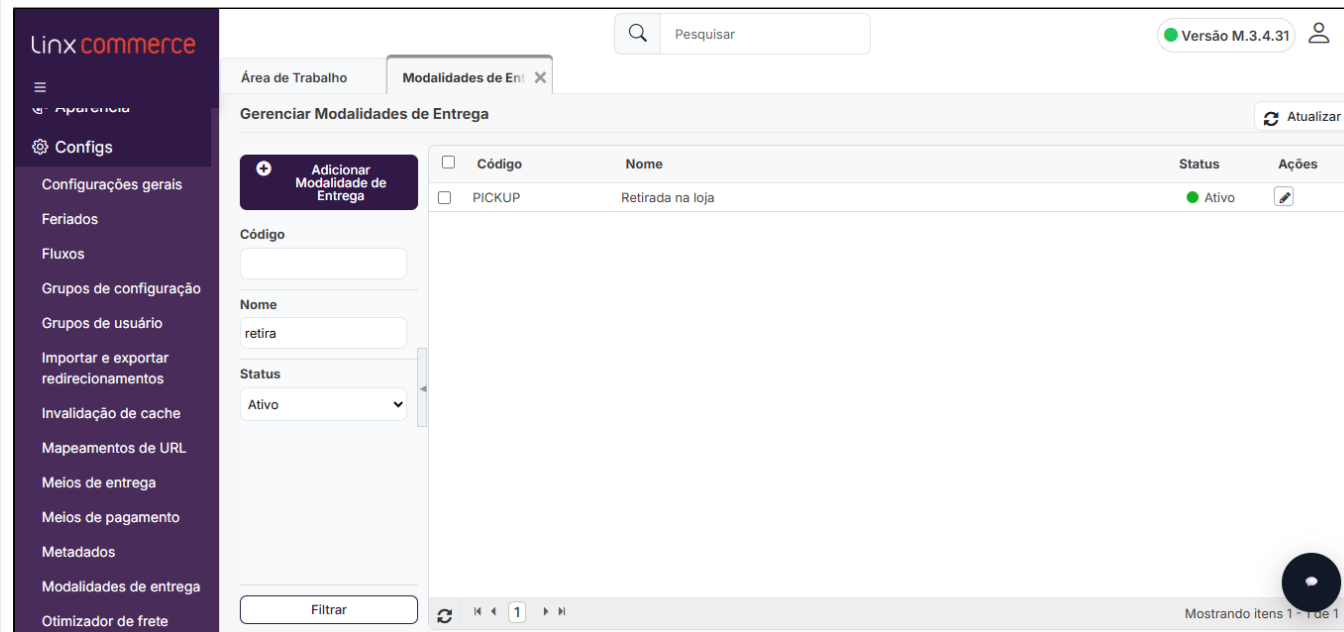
linx commerce

≡

Aparência

Configs

Configurações gerais

Feriados

Fluxos

Grupos de configuração

Grupos de usuário

Importar e exportar redirecionamentos

Invalidação de cache

Mapeamentos de URL

Meios de entrega

Meios de pagamento

Metadados

Modalidades de entrega

Otimizador de frete

Pesquisar

Versão M.3.4.31

Área de Trabalho

Modalidades de Ent

Gerenciar Modalidades de Entrega

Atualizar

Adicionar Modalidade de Entrega

Código

Nome

retira

Status

Ativo

Filtrar

| | Código | Nome | Status | Ações |
|---|---|---|---|---|
| | PICKUP | Retirada na loja | Ativo | |

1

Mostrando itens 1 - 1 de 1